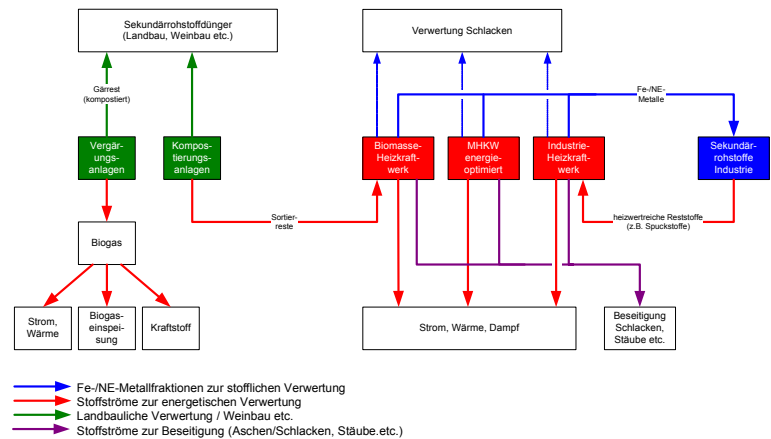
Sekundärrohstoffdünger (Landbau, Weinbau etc.)

Verwertung Schlacken

Gärrest (kompostiert)

Fe-/NE-Metalle

Vergärungsanlagen

Kompostierungsanlagen

Biomasse-Heizkraftwerk

MHKW energieoptimiert

Industrie-Heizkraftwerk

Sekundärrohstoffe Industrie

Sortierreste

heizwertreiche Reststoffe (z.B. Spuckstoffe)

Biogas

Strom, Wärme

Biogaseinspeisung

Kraftstoff

Strom, Wärme, Dampf

Beseitigung Schlacken, Stäube etc.

Fe-/NE-Metallfraktionen zur stofflichen Verwertung
Stoffströme zur energetischen Verwertung
Landbauliche Verwertung / Weinbau etc.
Stoffströme zur Beseitigung (Aschen/Schlacken, Stäube.etc.)